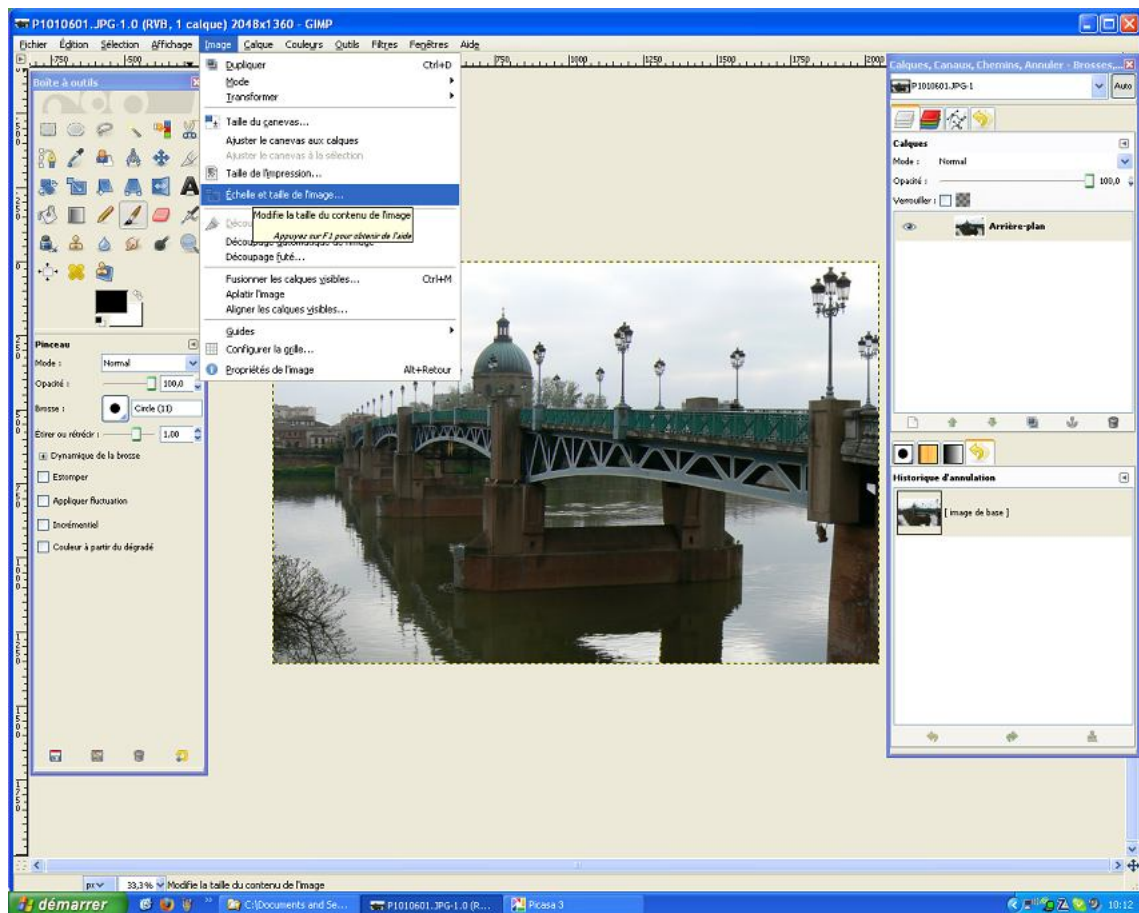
P1010601.JPG-1.0 (RVB, 1 calque) 2048x1360 - GIMP

Fichier Édition Sélection Affichage Image Calque Couleurs Outils Filtres Fenêtres Aide

|750 |500 |750 |1000 |1250 |1500 |1750 |2000

Boîte à outils

Pinceau
Mode : Normal
Opacité : 100,0
Brosse : Circle (11)
Etirer ou rétrécir : 1,00
Dynamique de la brosse
Estomper
Appliquer fluctuation
Incrémentiel
Couleur à partir du dégradé

Dupliquer Ctrl+D
Mode
Transformer
Taille du canevas...
Ajuster le canevas aux calques
Ajuster le canevas à la sélection
Taille de l'impression...
Échelle et taille de l'image...
Décou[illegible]
Modifie la taille du contenu de l'image
Appuyez sur F1 pour obtenir de l'aide
Découpage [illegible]
Découpage futé...
Fusionner les calques visibles... Ctrl+M
Aplatir l'image
Aligner les calques visibles...
Guides
Configurer la grille...
Propriétés de l'image Alt+Retour

Calques, Canaux, Chemins, Annuler - Brosses,...
P1010601.JPG-1
Auto
Calques
Mode : Normal
Opacité : 100,0
Verrouiller :
Arrière-plan

Historique d'annulation
[ image de base ]

px 33,3% Modifie la taille du contenu de l'image

démarrer C:\Documents and Se... P1010601.JPG-1.0 (R... Picasa 3 10:12